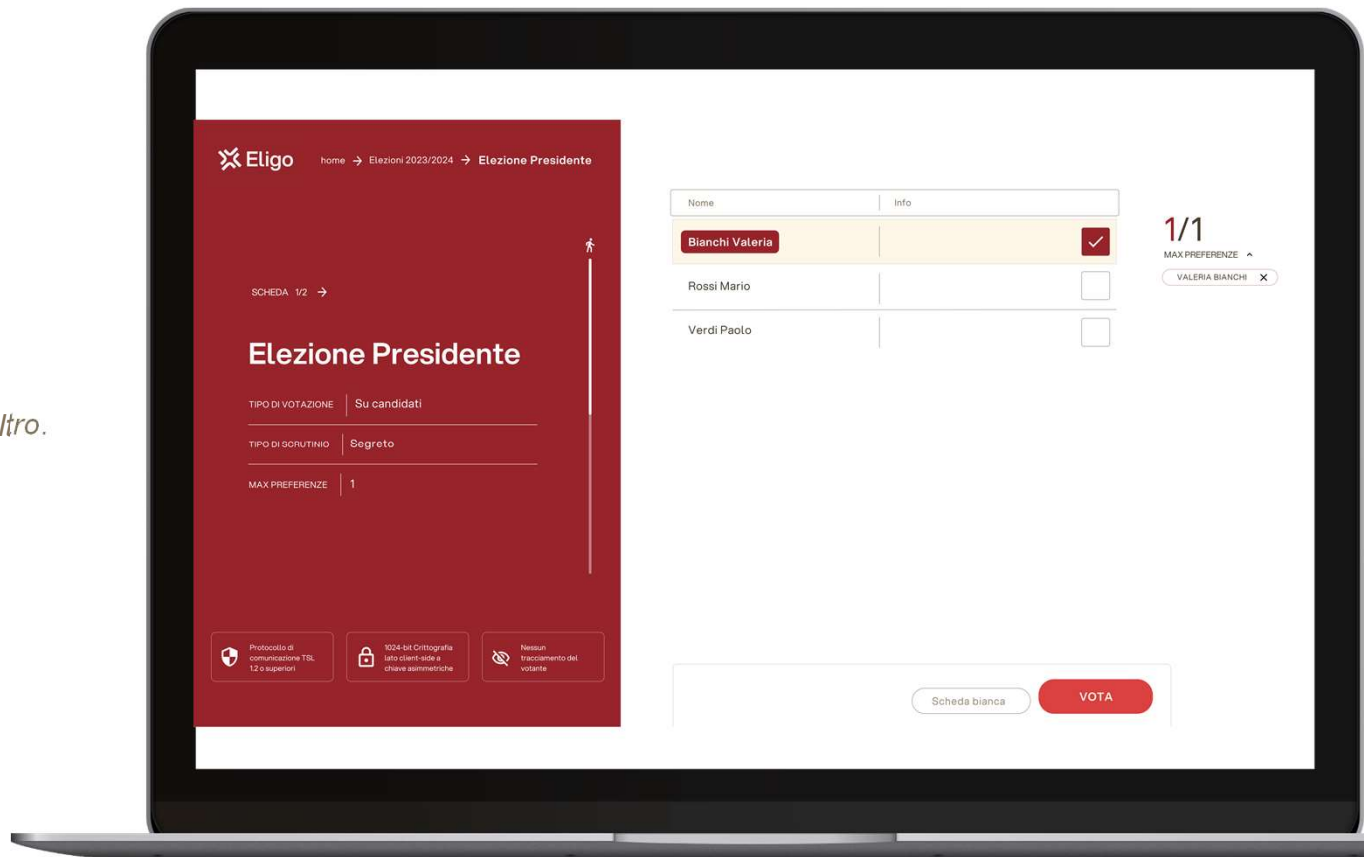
ltro.

Eligo home → Elezioni 2023/2024 → Elezione Presidente

SCHEDA 1/2 →

Elezione Presidente

TIPO DI VOTAZIONE | Su candidati

TIPO DI SCRUTINIO | Segreto

MAX PREFERENZE | 1

Protocollo di comunicazione TSL 1.2 o superiori

1024-bit Crittografia lato client-side a chiave asimmetriche

Nessun tracciamento del votante

| Nome | Info |
|---|---|
| Bianchi Valeria | |
| Rossi Mario | |
| Verdi Paolo | |

1/1
MAX PREFERENZE
VALERIA BIANCHI ✕

Scheda bianca VOTA